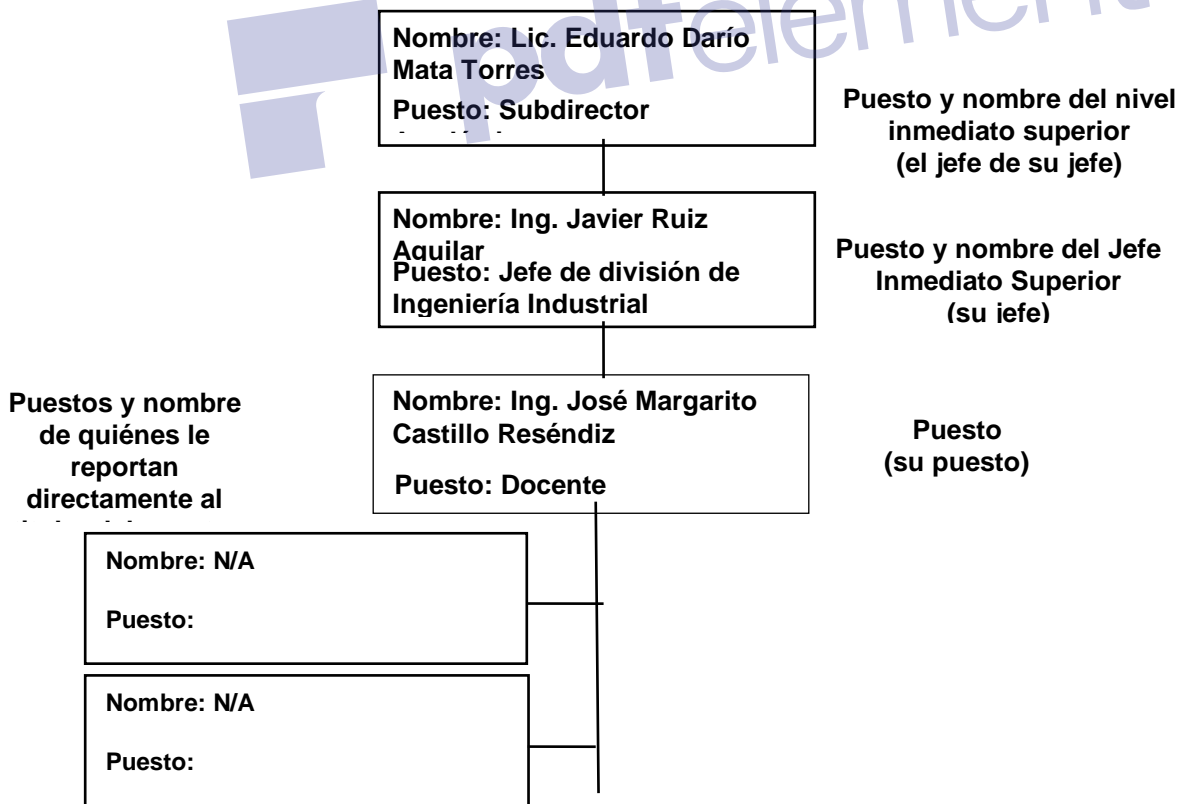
pdfelement

Nombre: Lic. Eduardo Darío Mata Torres

Puesto: Subdirector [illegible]

Puesto y nombre del nivel inmediato superior (el jefe de su jefe)

Nombre: Ing. Javier Ruiz Aguilar

Puesto: Jefe de división de Ingeniería Industrial

Puesto y nombre del Jefe Inmediato Superior (su jefe)

Puestos y nombre de quiénes le reportan directamente al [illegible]

Nombre: Ing. José Margarito Castillo Reséndiz

Puesto: Docente

Puesto (su puesto)

Nombre: N/A

Puesto:

Nombre: N/A

Puesto: